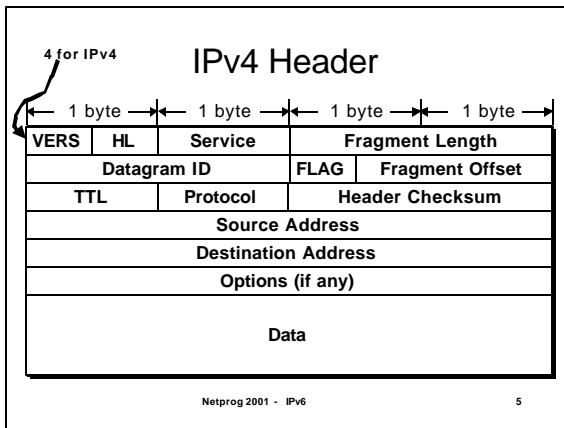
4 for IPv4

IPv4 Header

1 byte 1 byte 1 byte 1 byte

| VERS | HL | Service | Fragment Length | |
|---|---|---|---|---|
| Datagram ID | | | FLAG | Fragment Offset |
| TTL | | Protocol | Header Checksum | |
| Source Address | | | | |
| Destination Address | | | | |
| Options (if any) | | | | |
| Data | | | | |

Netprog 2001 - IPv6

5